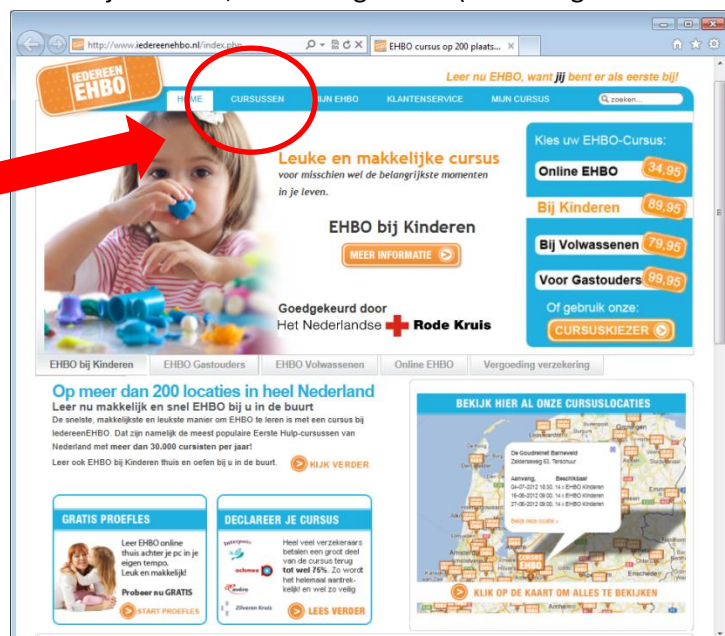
http://www.iedereenehbo.nl/index.php
EHBO cursus op 200 plaats...

IEDEREEN EHBO
Leer nu EHBO, want jij bent er als eerste bij!

HOME CURSUSSEN MIJN EHBO KLANTENSERVICE MIJN CURSUS zoeken...

Leuke en makkelijke cursus
voor misschien wel de belangrijkste momenten in je leven.

EHBO bij Kinderen
MEER INFORMATIE

Goedgekeurd door
Het Nederlandse Rode Kruis

Kies uw EHBO-Cursus:
Online EHBO 34,95
Bij Kinderen 89,95
Bij Volwassenen 79,95
Voor Gastouders 99,95
Of gebruik onze:
CURSUSKIEZER

EHBO bij Kinderen | EHBO Gastouders | EHBO Volwassenen | Online EHBO | Vergoeding verzekering

Op meer dan 200 locaties in heel Nederland
Leer nu makkelijk en snel EHBO bij u in de buurt
De snelste, makkelijkste en leukste manier om EHBO te leren is met een cursus bij IedereenEHBO. Dat zijn namelijk de meest populaire Eerste Hulp-cursussen van Nederland met meer dan 30.000 cursisten per jaar!
Leer ook EHBO bij Kinderen thuis en oefen bij u in de buurt.
KIJK VERDER

BEKIJK HIER AL ONZE CURSUSLOCATIES
De Goudreinet Barneveld
Zeldenseweg 63, Terschuur
Aanvang, Beschikbaar
04-07-2012 09:30, 14 x EHBO Kinderen
16-08-2012 09:00, 14 x EHBO Kinderen
27-08-2012 09:30, 14 x EHBO Kinderen
Bekijk deze locatie »
KLIK OP DE KAART OM ALLES TE BEKIJKEN

GRATIS PROEFLES
Leer EHBO online thuis achter je pc in je eigen tempo. Leuk en makkelijk!
Probeer nu GRATIS
START PROEFLES

DECLAREER JE CURSUS
Heel veel verzekeraars betalen een groot deel van de cursus terug tot wel 75%. Zo wordt het helemaal aantrekkelijk! en wel zo veilig
LEES VERDER